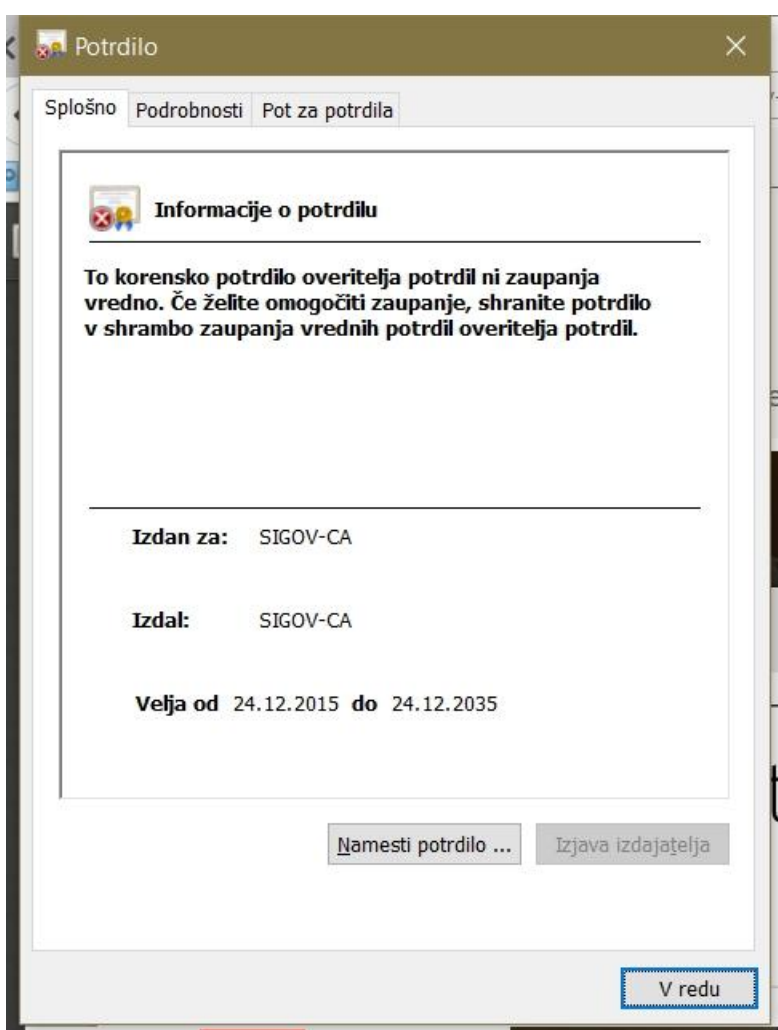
Potrdilo

Splošno | Podrobnosti | Pot za potrdila

Informacije o potrdilu

To korensko potrdilo overitelja potrdil ni zaupanja vredno. Če želite omogočiti zaupanje, shranite potrdilo v shrambo zaupanja vrednih potrdil overitelja potrdil.

Izdan za: SIGOV-CA

Izdal: SIGOV-CA

Velja od 24.12.2015 do 24.12.2035

Namesti potrdilo ...

Izjava izdajatelja

V redu